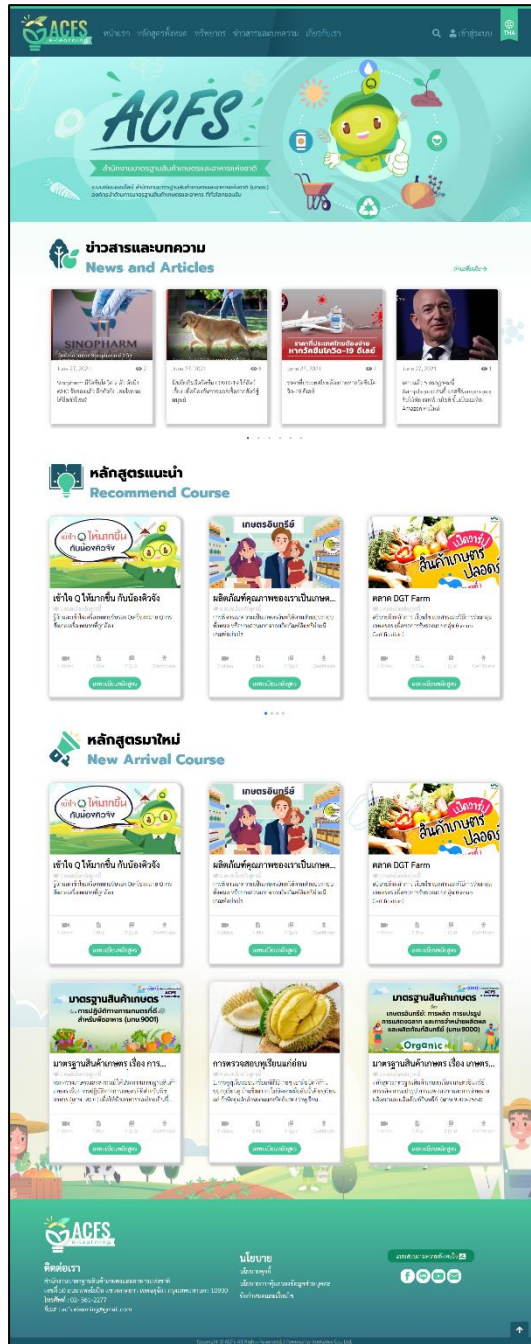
ACFS e-Learning หน้าแรก หลักสูตรทั้งหมด ทรัพยากร ข่าวสารและบทความ เกี่ยวกับเรา เข้าสู่ระบบ THA

ACFS

สำนักงานมาตรฐานสินค้าเกษตรและอาหารแห่งชาติ

ข่าวสารและบทความ
News and Articles

เรียนดูทั้งหมด

SINOPHARM

June 27, 2021

June 27, 2021

June 27, 2021

ราคาที่ประเทศไทยต้องจ่าย หากวัคซีนโควิด-19 ดีเลย์

June 27, 2021

หลักสูตรแนะนำ
Recommend Course

เข้าใจ Q ให้มากขึ้น กับน้องคิวจัง

เกษตรอินทรีย์

ผลิตภัณฑ์คุณภาพของเราเป็นเกษต...

เปิดวาร์ป สินค้าเกษตรปลอดภัย

ตลาด DGT Farm

ลงทะเบียนหลักสูตร

ลงทะเบียนหลักสูตร

ลงทะเบียนหลักสูตร

หลักสูตรมาใหม่
New Arrival Course

เข้าใจ Q ให้มากขึ้น กับน้องคิวจัง

ผลิตภัณฑ์คุณภาพของเราเป็นเกษต...

ตลาด DGT Farm

ลงทะเบียนหลักสูตร

ลงทะเบียนหลักสูตร

ลงทะเบียนหลักสูตร

มาตรฐานสินค้าเกษตร

มาตรฐานสินค้าเกษตร เรื่อง การ...

การตรวจสอบทุเรียนแก่อ่อน

มาตรฐานสินค้าเกษตร
เกษตรอินทรีย์: การผลิต การแปรรูป การแสดงฉลาก และการจำหน่ายผลิตผลและผลิตภัณฑ์อินทรีย์ (มกษ.9000)

Organic

มาตรฐานสินค้าเกษตร เรื่อง เกษตร...

ลงทะเบียนหลักสูตร

ลงทะเบียนหลักสูตร

ลงทะเบียนหลักสูตร

ACFS e-Learning

ติดต่อเรา

นโยบาย

Copyright © ACFS All Rights Reserved